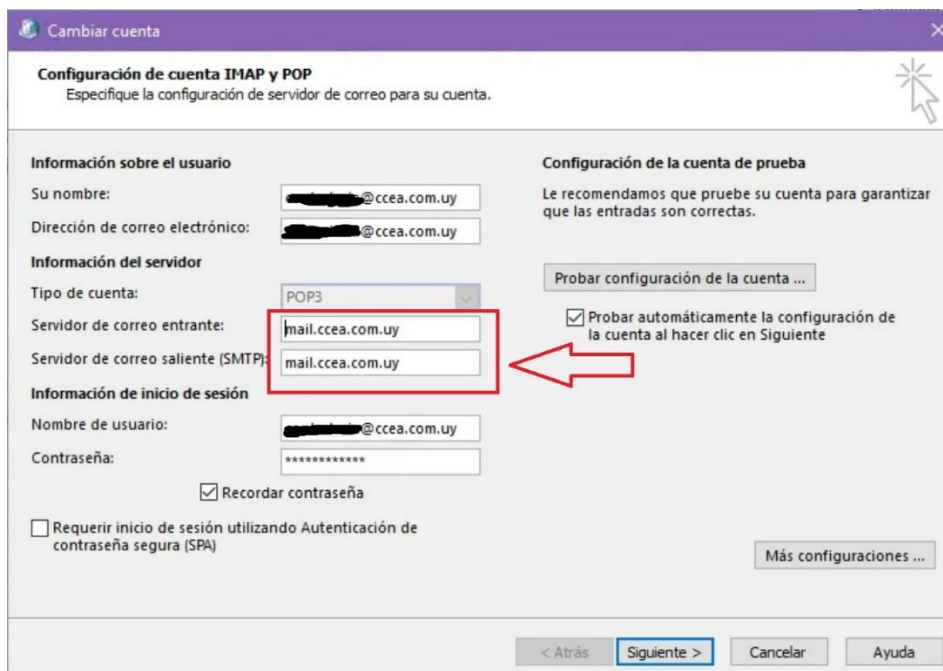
Cambiar cuenta

Configuración de cuenta IMAP y POP
Especifique la configuración de servidor de correo para su cuenta.

Información sobre el usuario

Su nombre: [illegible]@ccea.com.uy

Dirección de correo electrónico: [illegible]@ccea.com.uy

Información del servidor

Tipo de cuenta: POP3

Servidor de correo entrante: mail.ccea.com.uy

Servidor de correo saliente (SMTP): mail.ccea.com.uy

Información de inicio de sesión

Nombre de usuario: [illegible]@ccea.com.uy

Contraseña: ************

Recordar contraseña

Requerir inicio de sesión utilizando Autenticación de contraseña segura (SPA)

Configuración de la cuenta de prueba

Le recomendamos que pruebe su cuenta para garantizar que las entradas son correctas.

Probar configuración de la cuenta ...

Probar automáticamente la configuración de la cuenta al hacer clic en Siguiente

Más configuraciones ...

< Atrás Siguiente > Cancelar Ayuda